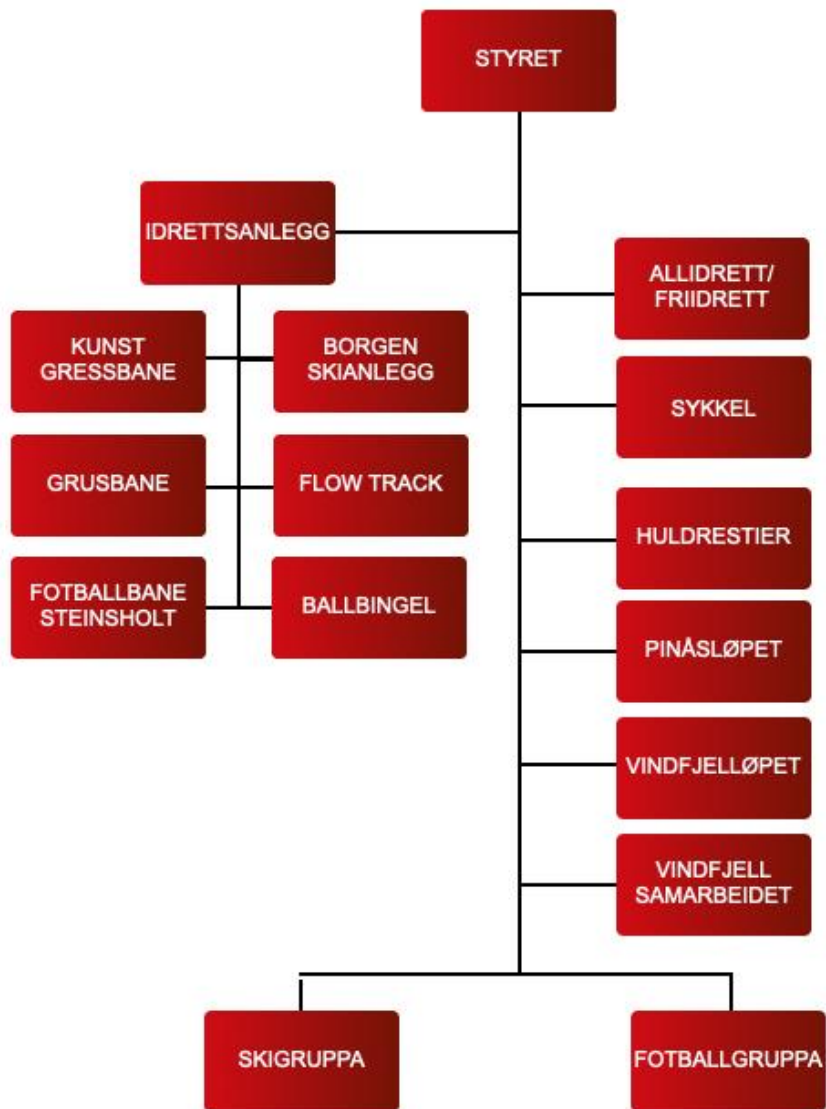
STYRET

IDRETTSANLEGG

KUNST GRESSBANE

BORGEN SKIANLEGG

GRUSBANE

FLOW TRACK

FOTBALLBANE STEINSHOLT

BALLBINGEL

ALLIDRETT/ FRIIDRETT

SYKKEL

HULDRESTIER

PINÅSLØPET

VINDFJELLØPET

VINDFJELL SAMARBEIDET

SKIGRUPPA

FOTBALLGRUPPA